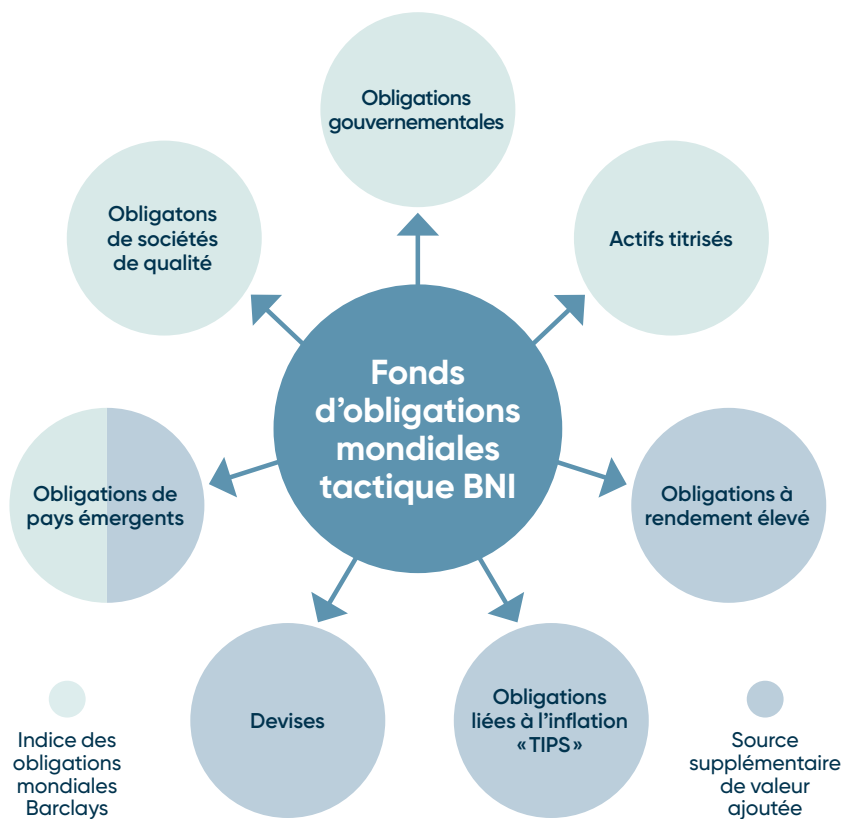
Fonds d’obligations mondiales tactique BNI

Obligations gouvernementales

Actifs titrisés

Obligations à rendement élevé

Obligations liées à l’inflation «TIPS»

Devises

Obligations de pays émergents

Obligatons de sociétés de qualité

Indice des obligations mondiales Barclays

Source supplémentaire de valeur ajoutée